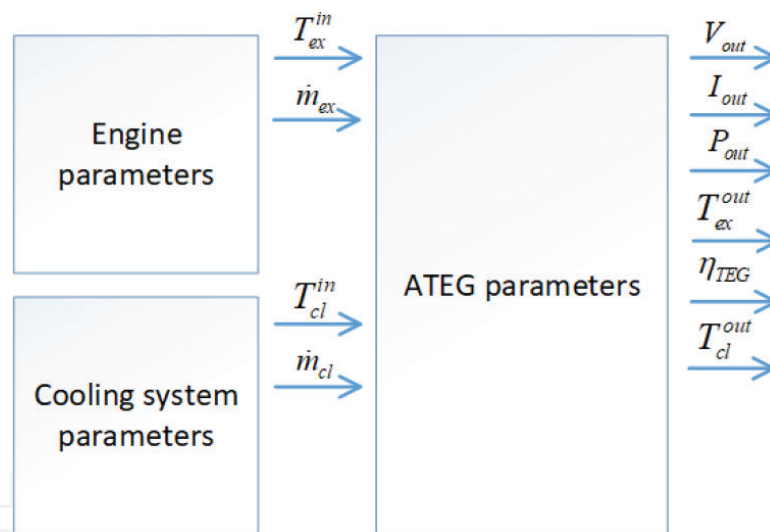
Engine parameters

$T_{ex}^{in}$

$\dot{m}_{ex}$

Cooling system parameters

$T_{cl}^{in}$

$\dot{m}_{cl}$

ATEG parameters

$V_{out}$

$I_{out}$

$P_{out}$

$T_{ex}^{out}$

$\eta_{TEG}$

$T_{cl}^{out}$